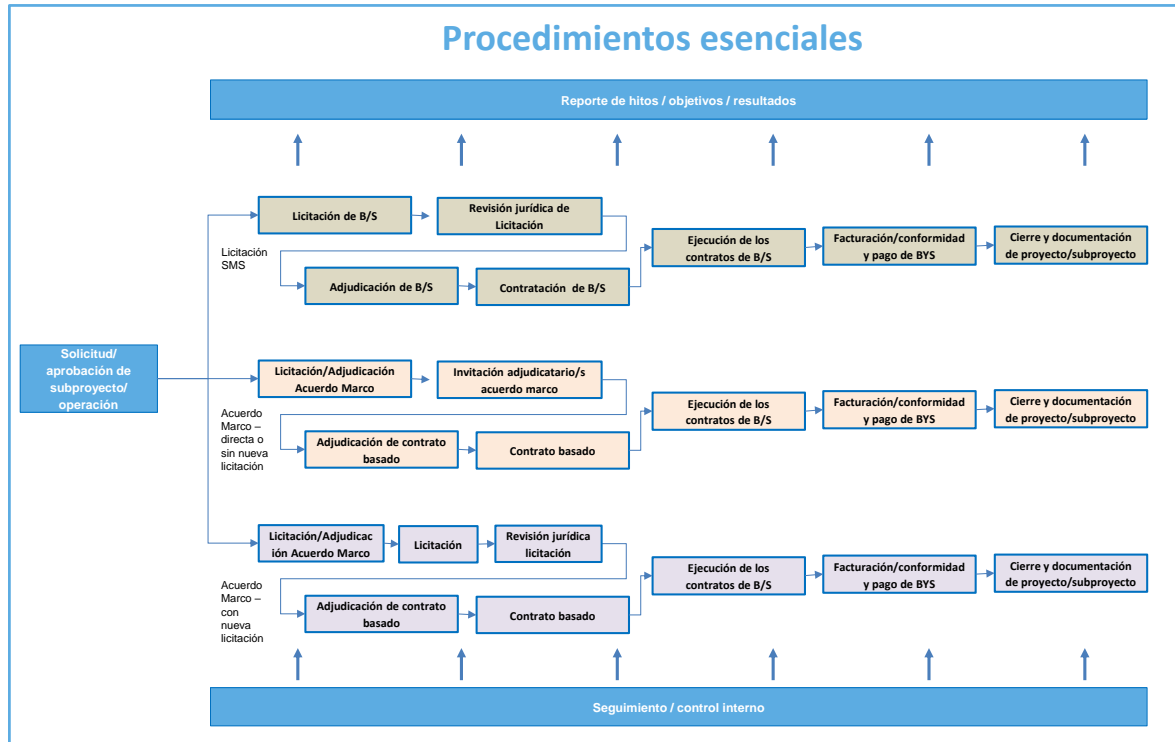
Procedimientos esenciales

Reporte de hitos / objetivos / resultados

Solicitud/ aprobación de subproyecto/ operación

Licitación SMS

Licitación de B/S

Revisión jurídica de Licitación

Adjudicación de B/S

Contratación de B/S

Ejecución de los contratos de B/S

Facturación/conformidad y pago de BYS

Cierre y documentación de proyecto/subproyecto

Acuerdo Marco – directa o sin nueva licitación

Licitación/Adjudicación Acuerdo Marco

Invitación adjudicatario/s acuerdo marco

Adjudicación de contrato basado

Contrato basado

Ejecución de los contratos de B/S

Facturación/conformidad y pago de BYS

Cierre y documentación de proyecto/subproyecto

Acuerdo Marco – con nueva licitación

Licitación/Adjudicación Acuerdo Marco

Licitación

Revisión jurídica licitación

Adjudicación de contrato basado

Contrato basado

Ejecución de los contratos de B/S

Facturación/conformidad y pago de BYS

Cierre y documentación de proyecto/subproyecto

Seguimiento / control interno